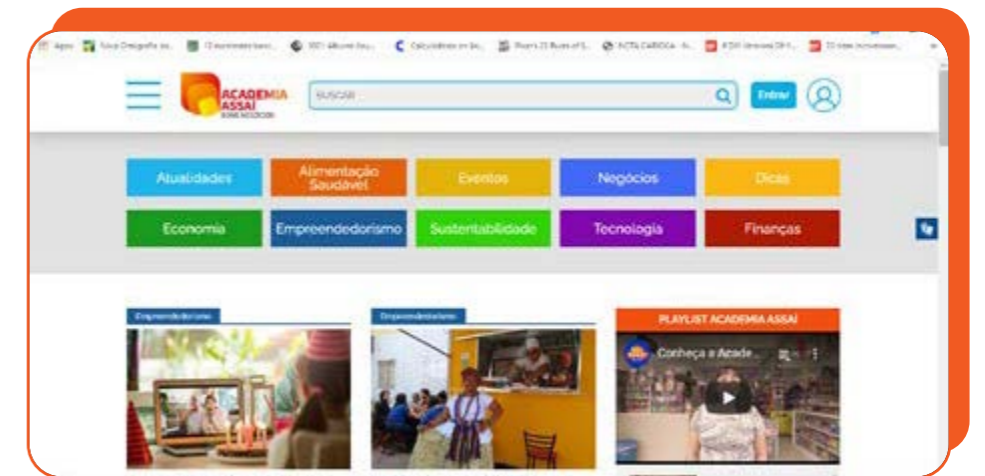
ACADEMIA ASSAÍ

BUSCAR

Entrar

Atualidades

Alimentação Saudável

Eventos

Negócios

Dicas

Economia

Empreendedorismo

Sustentabilidade

Tecnologia

Finanças

Empreendedorismo

Empreendedorismo

PLAYLIST ACADEMIA ASSAÍ

Conheça a Acade...